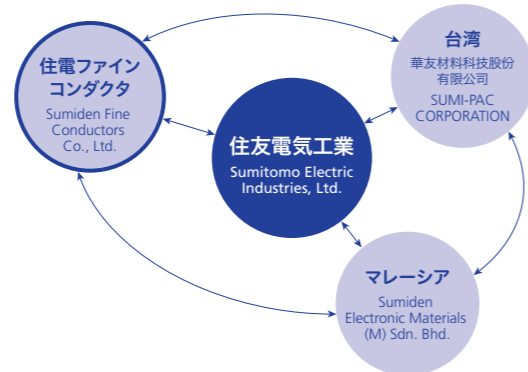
住電ファインコンダクタ
Sumiden Fine Conductors Co., Ltd.

台湾
華友材料科技股份有限公司
SUMI-PAC CORPORATION

住友電気工業
Sumitomo Electric Industries, Ltd.

マレーシア
Sumiden Electronic Materials (M) Sdn. Bhd.